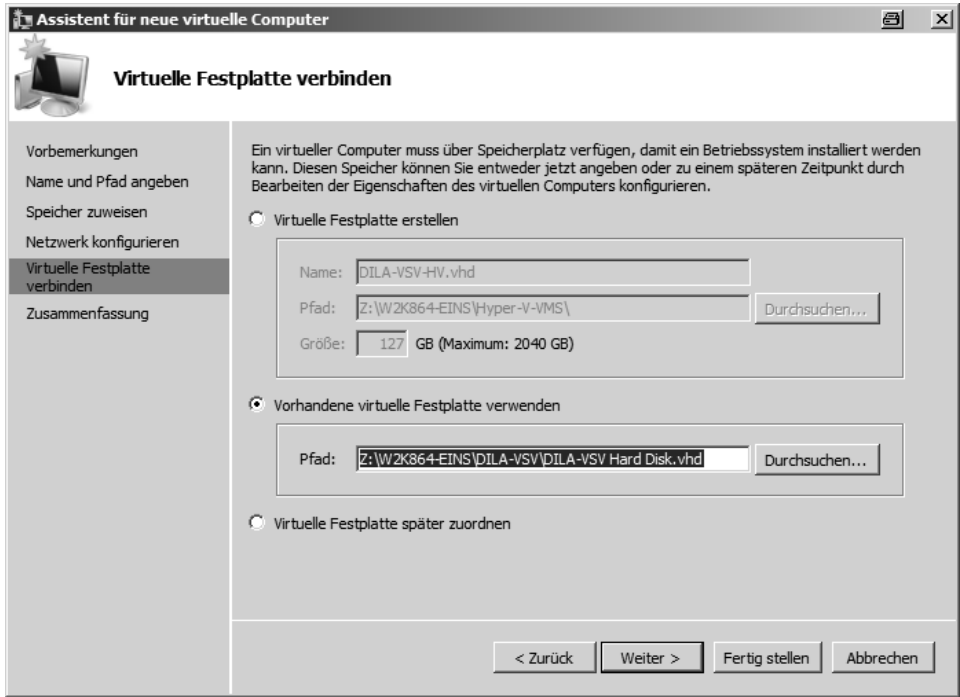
Assistent für neue virtuelle Computer

Virtuelle Festplatte verbinden

Vorbemerkungen
Name und Pfad angeben
Speicher zuweisen
Netzwerk konfigurieren
Virtuelle Festplatte verbinden
Zusammenfassung

Ein virtueller Computer muss über Speicherplatz verfügen, damit ein Betriebssystem installiert werden kann. Diesen Speicher können Sie entweder jetzt angeben oder zu einem späteren Zeitpunkt durch Bearbeiten der Eigenschaften des virtuellen Computers konfigurieren.

Virtuelle Festplatte erstellen

Name: DILA-VSV-HV.vhd
Pfad: Z:\W2K864-EINS\Hyper-V-VMS\ Durchsuchen...
Größe: 127 GB (Maximum: 2040 GB)

Vorhandene virtuelle Festplatte verwenden

Pfad: Z:\W2K864-EINS\DILA-VSV\DILA-VSV Hard Disk.vhd Durchsuchen...

Virtuelle Festplatte später zuordnen

< Zurück Weiter > Fertig stellen Abbrechen